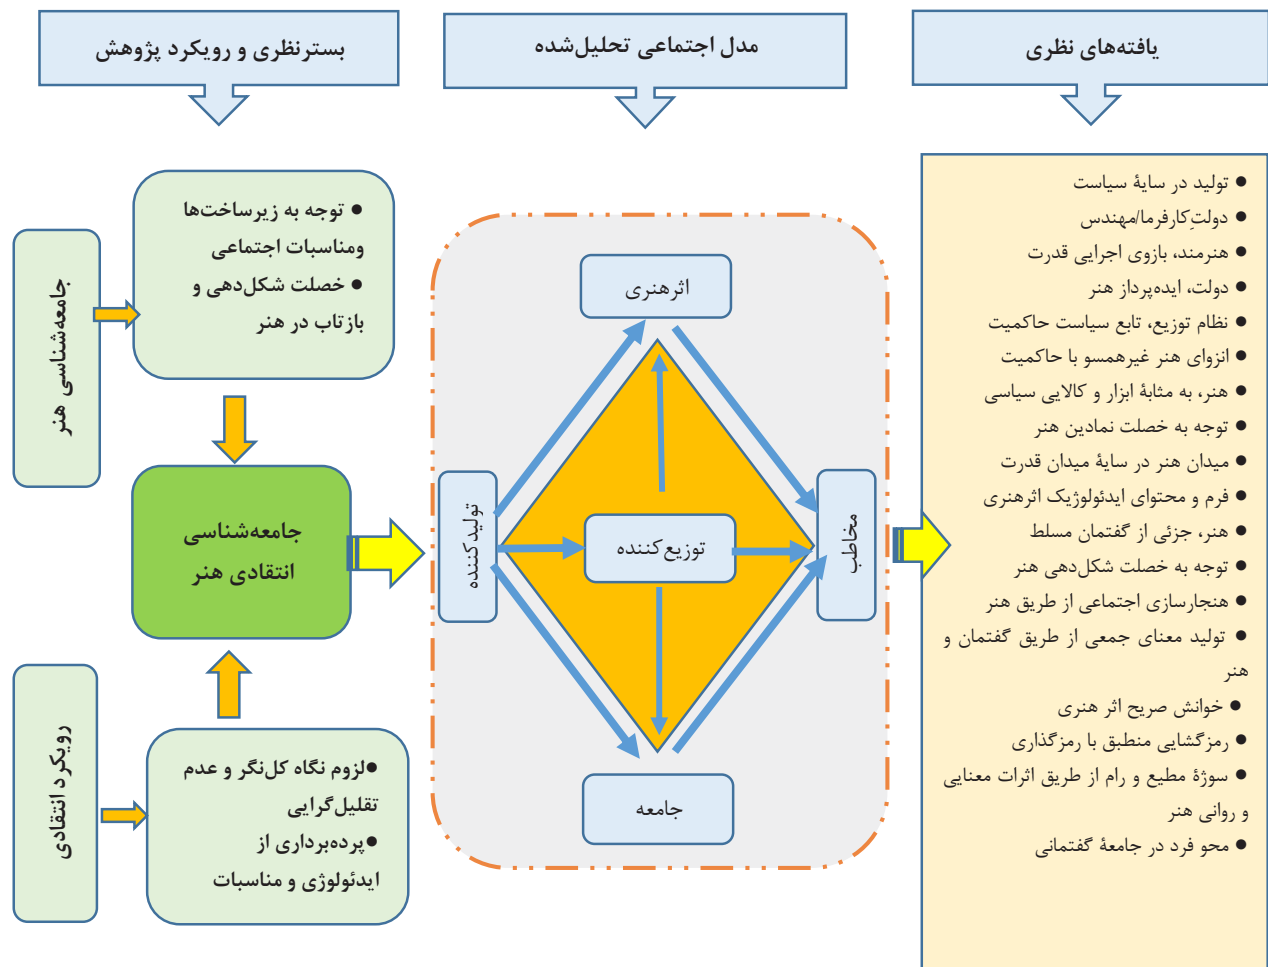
یافته‌های نظری

مدل اجتماعی تحلیل‌شده

بسترنظری و رویکرد پژوهش

● تولید در سایهٔ سیاست
● دولتِ کارفرما/مهندس
● هنرمند، بازوی اجرایی قدرت
● دولت، ایده‌پرداز هنر
● نظام توزیع، تابع سیاست حاکمیت
● انزوای هنر غیرهمسو با حاکمیت
● هنر، به مثابهٔ ابزار و کالایی سیاسی
● توجه به خصلت نمادین هنر
● میدان هنر در سایهٔ میدان قدرت
● فرم و محتوای ایدئولوژیک اثرهنری
● هنر، جزئی از گفتمان مسلط
● توجه به خصلت شکل‌دهی هنر
● هنجارسازی اجتماعی از طریق هنر
● تولید معنای جمعی از طریق گفتمان و هنر
● خوانش صریح اثر هنری
● رمزگشایی منطبق با رمزگذاری
● سوژهٔ مطیع و رام از طریق اثرات معنایی و روانی هنر
● محو فرد در جامعهٔ گفتمانی

اثرهنری

تولیدکننده

توزیع‌کننده

مخاطب

جامعه

جامعه‌شناسی هنر

● توجه به زیرساخت‌ها ومناسبات اجتماعی
● خصلت شکل‌دهی و بازتاب در هنر

جامعه‌شناسی انتقادی هنر

رویکرد انتقادی

●لزوم نگاه کل‌نگر و عدم تقلیل‌گرایی
●پرده‌برداری از ایدئولوژی و مناسبات